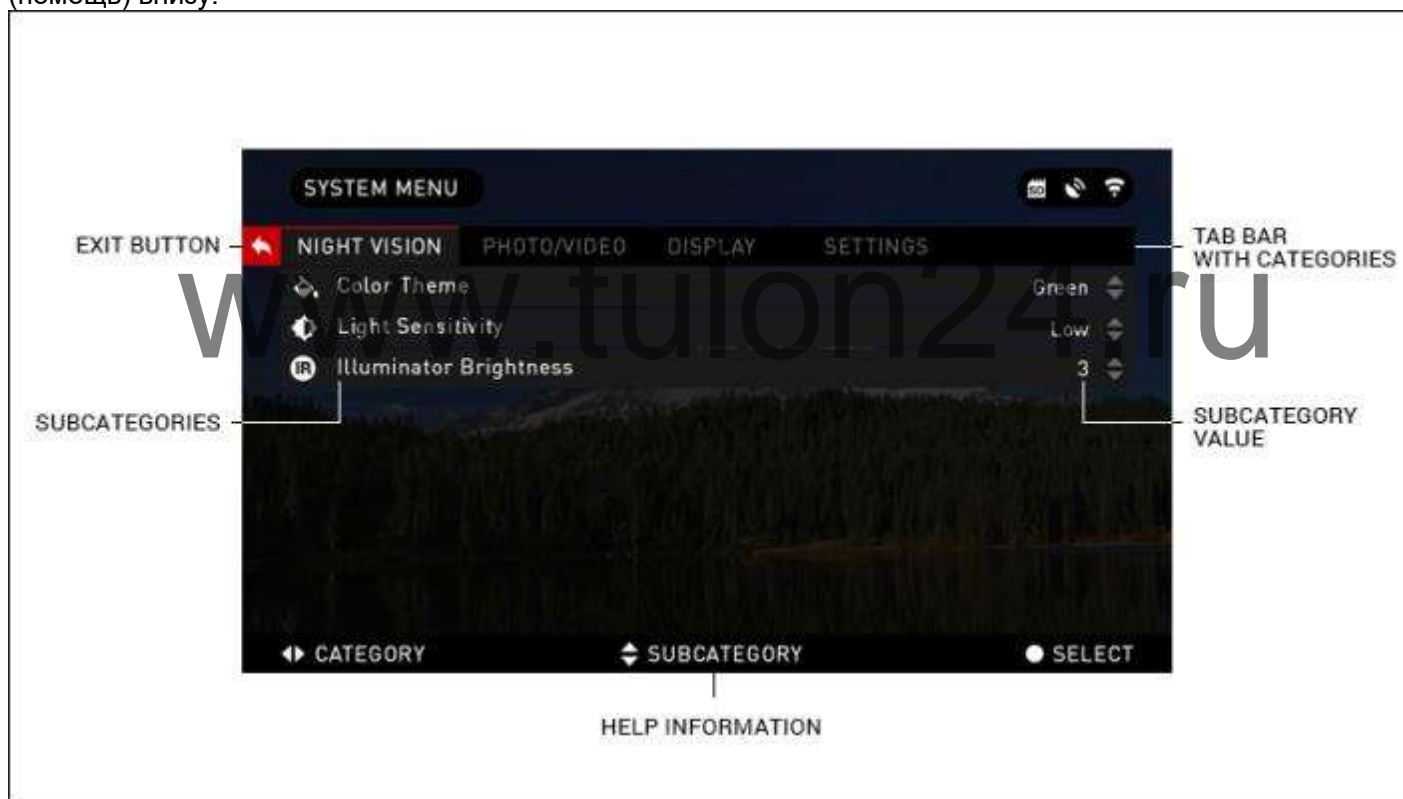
(помощь) внизу.

SYSTEM MENU

EXIT BUTTON
NIGHT VISION PHOTO/VIDEO DISPLAY SETTINGS
TAB BAR WITH CATEGORIES

Color Theme Green
Light Sensitivity Low
IR Illuminator Brightness 3

www.tulon24.ru

SUBCATEGORIES
SUBCATEGORY VALUE

CATEGORY SUBCATEGORY SELECT

HELP INFORMATION